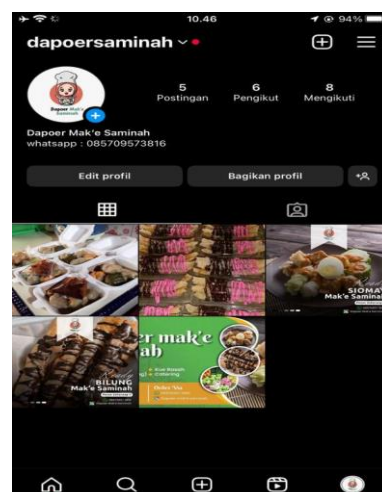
10.46

94%

dapoersaminah

Dapoer Mak'e Saminah

5
Postingan

6
Pengikut

8
Mengikuti

Dapoer Mak'e Saminah
whatsapp : 085709573816

Edit profil

Bagikan profil

SIOMA
Make Saminah

BILUNG
Make Saminah

er mak'e
ah

Kue Basah
Catering

Order Via

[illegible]